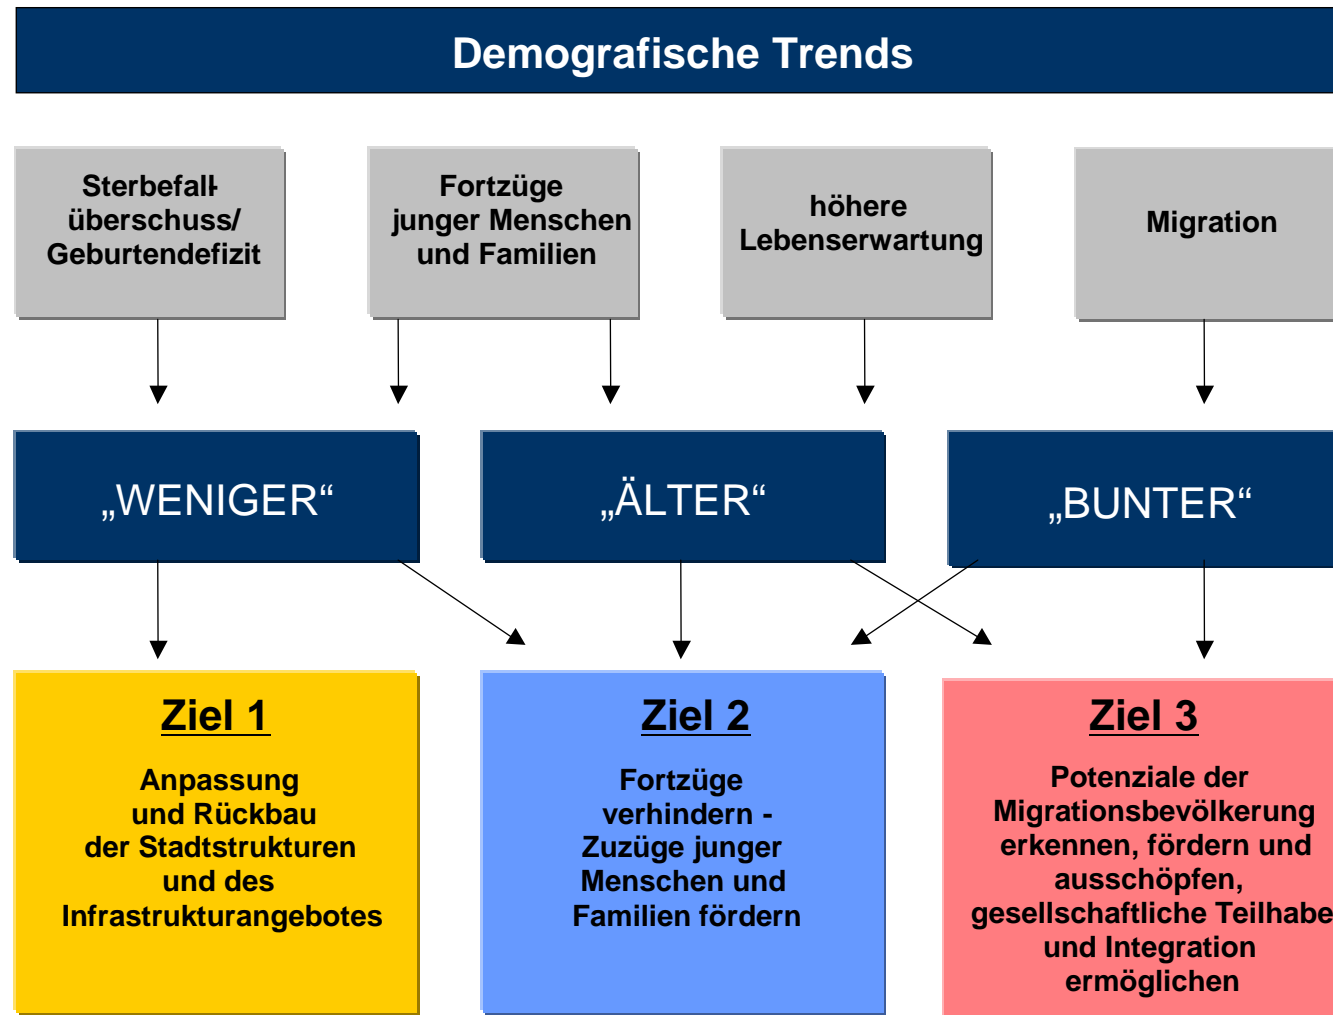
Demografische Trends

Sterbefallüberschuss/ Geburtendefizit

Fortzüge junger Menschen und Familien

höhere Lebenserwartung

Migration

„WENIGER“

„ÄLTER“

„BUNTER“

Ziel 1

Anpassung und Rückbau der Stadtstrukturen und des Infrastrukturangebotes

Ziel 2

Fortzüge verhindern - Zuzüge junger Menschen und Familien fördern

Ziel 3

Potenziale der Migrationsbevölkerung erkennen, fördern und ausschöpfen, gesellschaftliche Teilhabe und Integration ermöglichen